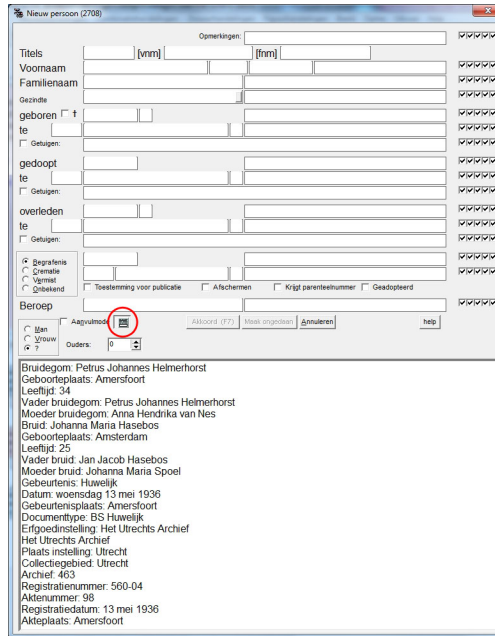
Nieuw persoon (2708)

Opmerkingen:

Titels [vnm] [fnm]
Voornaam
Familienaam
Gezindte
geboren ☐ †
te
☐ Getuigen:
gedoopt
te
☐ Getuigen:
overleden
te
☐ Getuigen:
◉ Begrafenis
○ Crematie
○ Vermist
○ Onbekend
☐ Toestemming voor publicatie ☐ Afschermen ☐ Krijgt parenteelnummer ☐ Geadopteerd
Beroep
○ Man
○ Vrouw
◉ ?
☐ Aanvulmode
Ouders: 0
Akkoord (F7) Maak ongedaan Annuleren help

Bruidegom: Petrus Johannes Helmerhorst
Geboorteplaats: Amersfoort
Leeftijd: 34
Vader bruidegom: Petrus Johannes Helmerhorst
Moeder bruidegom: Anna Hendrika van Nes
Bruid: Johanna Maria Hasebos
Geboorteplaats: Amsterdam
Leeftijd: 25
Vader bruid: Jan Jacob Hasebos
Moeder bruid: Johanna Maria Spoel
Gebeurtenis: Huwelijk
Datum: woensdag 13 mei 1936
Gebeurtenisplaats: Amersfoort
Documenttype: BS Huwelijk
Erfgoedinstelling: Het Utrechts Archief
Het Utrechts Archief
Plaats instelling: Utrecht
Collectiegebied: Utrecht
Archief: 463
Registratienummer: 560-04
Aktenummer: 98
Registratiedatum: 13 mei 1936
Akteplaats: Amersfoort